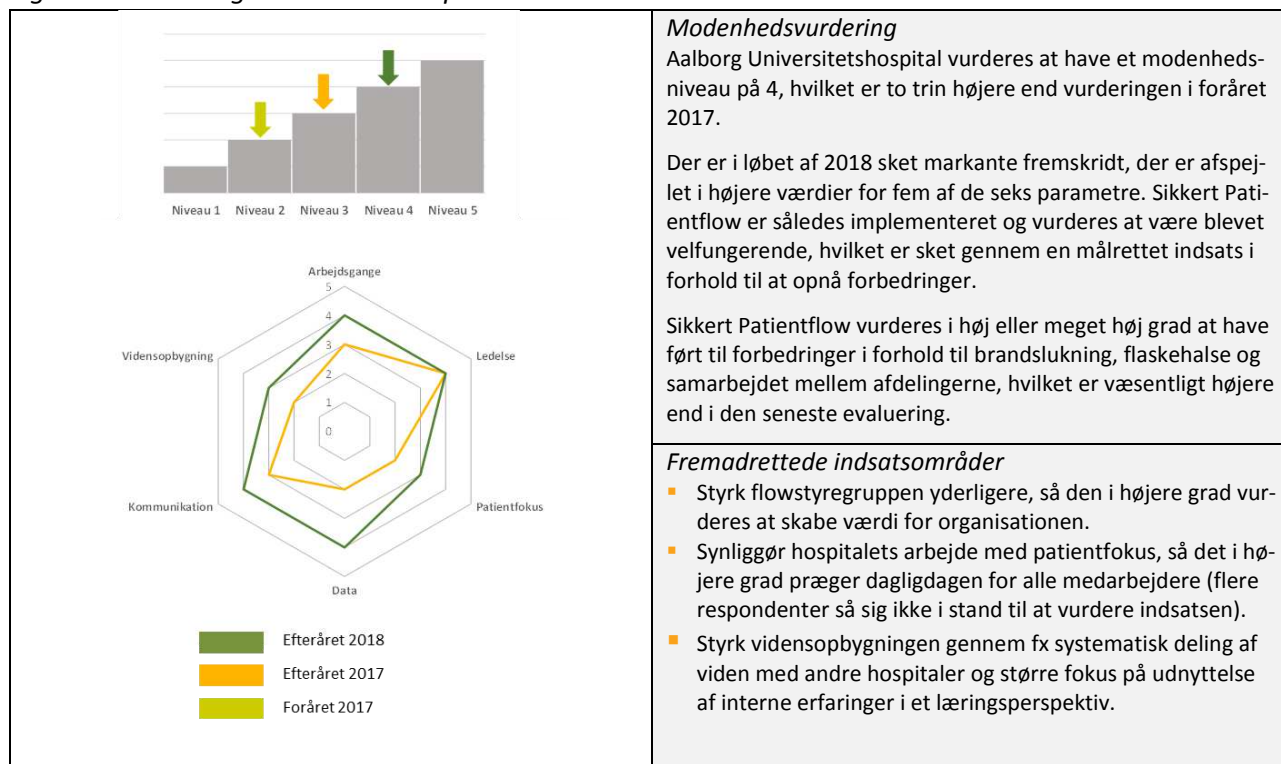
Niveau 1 Niveau 2 Niveau 3 Niveau 4 Niveau 5

Arbejdsgange
5
4
3
2
1
0
Ledelse
Patientfokus
Data
Kommunikation
Vidensopbygning

Efteråret 2018
Efteråret 2017
Foråret 2017

Modenhedsvurdering
Aalborg Universitetshospital vurderes at have et modenhedsniveau på 4, hvilket er to trin højere end vurderingen i foråret 2017.

Der er i løbet af 2018 sket markante fremskridt, der er afspejlet i højere værdier for fem af de seks parametre. Sikkert Patientflow er således implementeret og vurderes at være blevet velfungerende, hvilket er sket gennem en målrettet indsats i forhold til at opnå forbedringer.

Sikkert Patientflow vurderes i høj eller meget høj grad at have ført til forbedringer i forhold til brandslukning, flaskehalse og samarbejdet mellem afdelingerne, hvilket er væsentligt højere end i den seneste evaluering.

Fremadrettede indsatsområder
- Styrk flowstyregruppen yderligere, så den i højere grad vurderes at skabe værdi for organisationen.
- Synliggør hospitalets arbejde med patientfokus, så det i højere grad præger dagligdagen for alle medarbejdere (flere respondenter så sig ikke i stand til at vurdere indsatsen).
- Styrk vidensopbygningen gennem fx systematisk deling af viden med andre hospitaler og større fokus på udnyttelse af interne erfaringer i et læringsperspektiv.